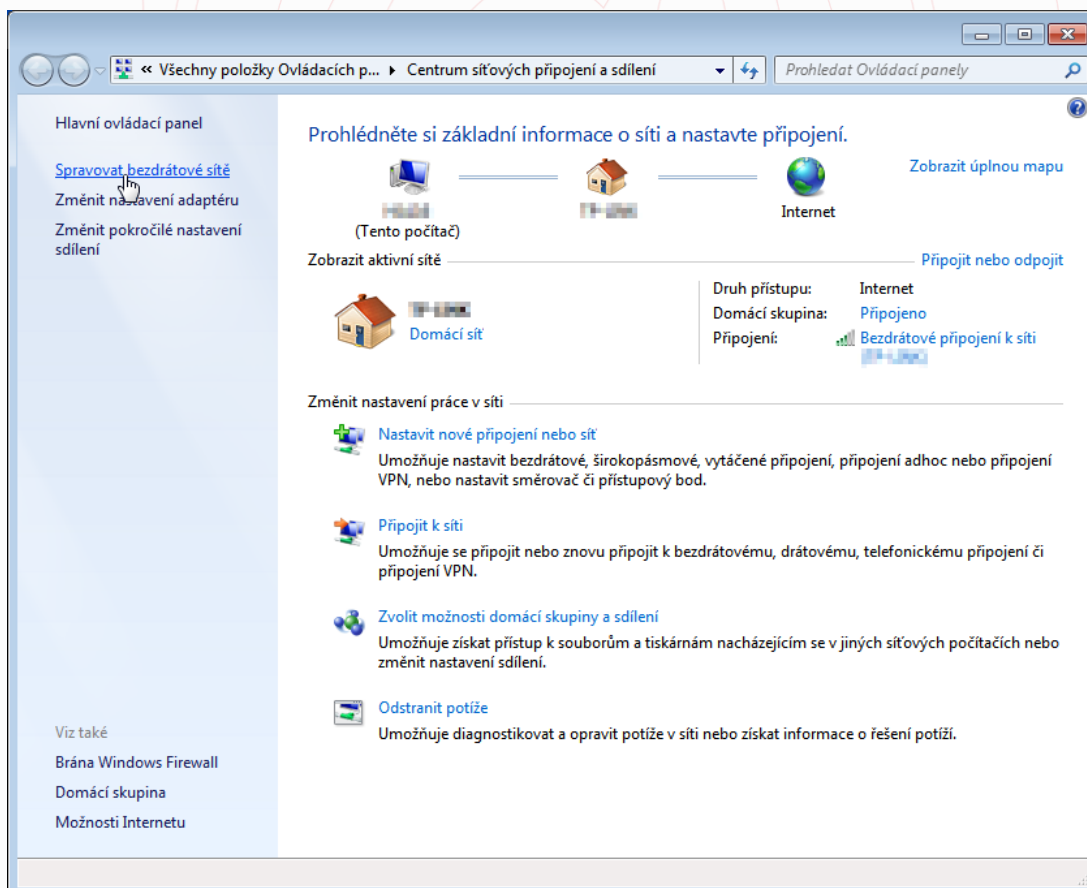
« Všechny položky Ovládacích p... ▸ Centrum síťových připojení a sdílení

Prohledat Ovládací panely

Hlavní ovládací panel

Spravovat bezdrátové sítě

Změnit nastavení adaptéru

Změnit pokročilé nastavení sdílení

Prohlédněte si základní informace o síti a nastavte připojení.

Zobrazit úplnou mapu

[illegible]
(Tento počítač)

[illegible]

Internet

Zobrazit aktivní sítě

Připojit nebo odpojit

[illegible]
Domácí síť

Druh přístupu: Internet
Domácí skupina: Připojeno
Připojení: Bezdrátové připojení k síti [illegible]

Změnit nastavení práce v síti

Nastavit nové připojení nebo síť
Umožňuje nastavit bezdrátové, širokopásmové, vytáčené připojení, připojení adhoc nebo připojení VPN, nebo nastavit směrovač či přístupový bod.

Připojit k síti
Umožňuje se připojit nebo znovu připojit k bezdrátovému, drátovému, telefonickému připojení či připojení VPN.

Zvolit možnosti domácí skupiny a sdílení
Umožňuje získat přístup k souborům a tiskárnám nacházejícím se v jiných síťových počítačích nebo změnit nastavení sdílení.

Odstranit potíže
Umožňuje diagnostikovat a opravit potíže v síti nebo získat informace o řešení potíží.

Viz také

Brána Windows Firewall

Domácí skupina

Možnosti Internetu